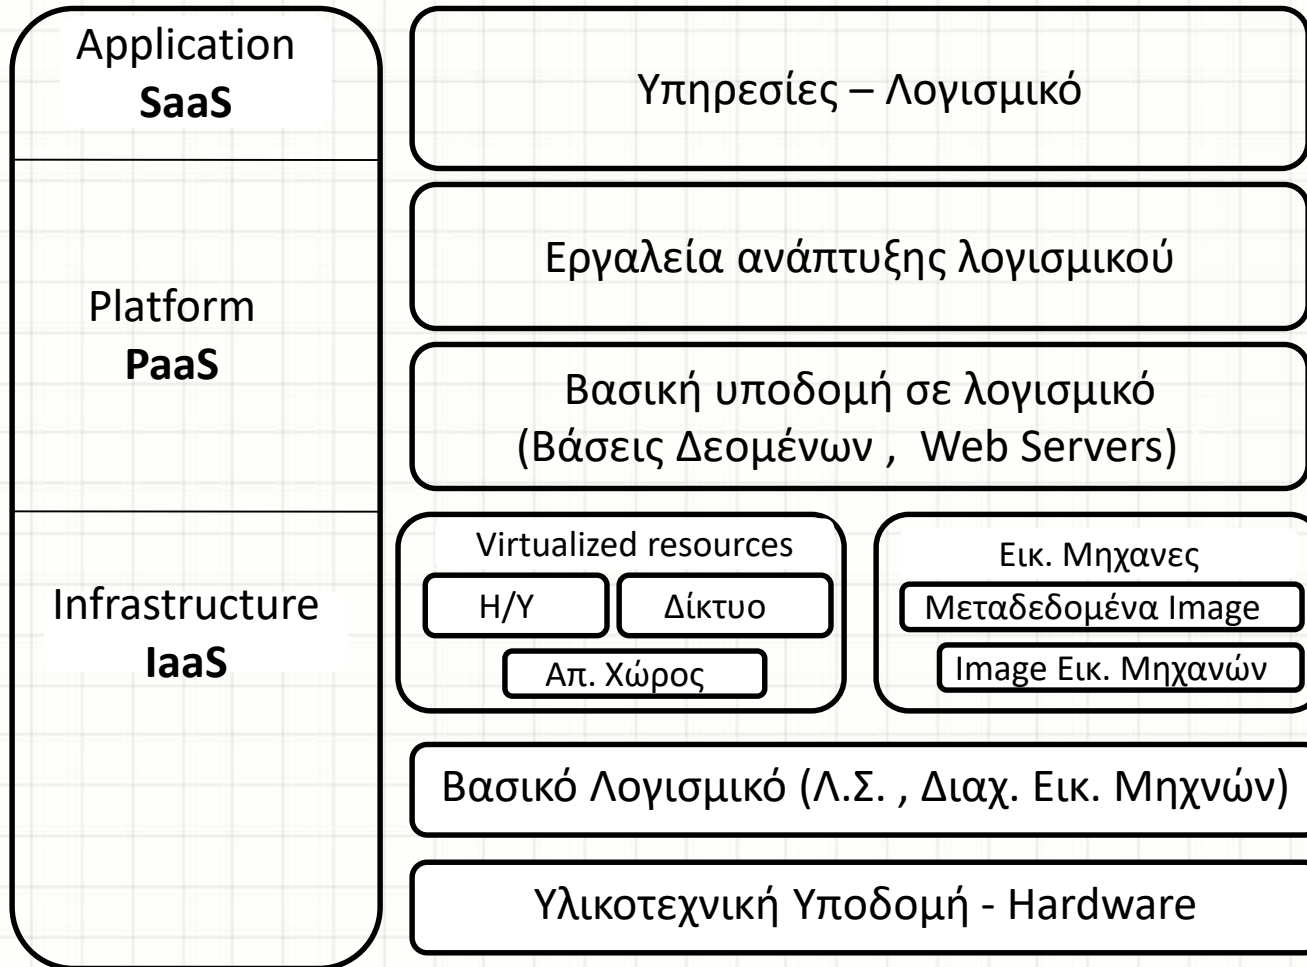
Application
SaaS

Platform
PaaS

Infrastructure
IaaS

Υπηρεσίες – Λογισμικό

Εργαλεία ανάπτυξης λογισμικού

Βασική υποδομή σε λογισμικό
(Βάσεις Δεομένων , Web Servers)

Virtualized resources
H/Y
Δίκτυο
Απ. Χώρος

Εικ. Μηχανες
Μεταδεδομένα Image
Image Εικ. Μηχανών

Βασικό Λογισμικό (Λ.Σ. , Διαχ. Εικ. Μηχνών)

Υλικοτεχνική Υποδομή - Hardware